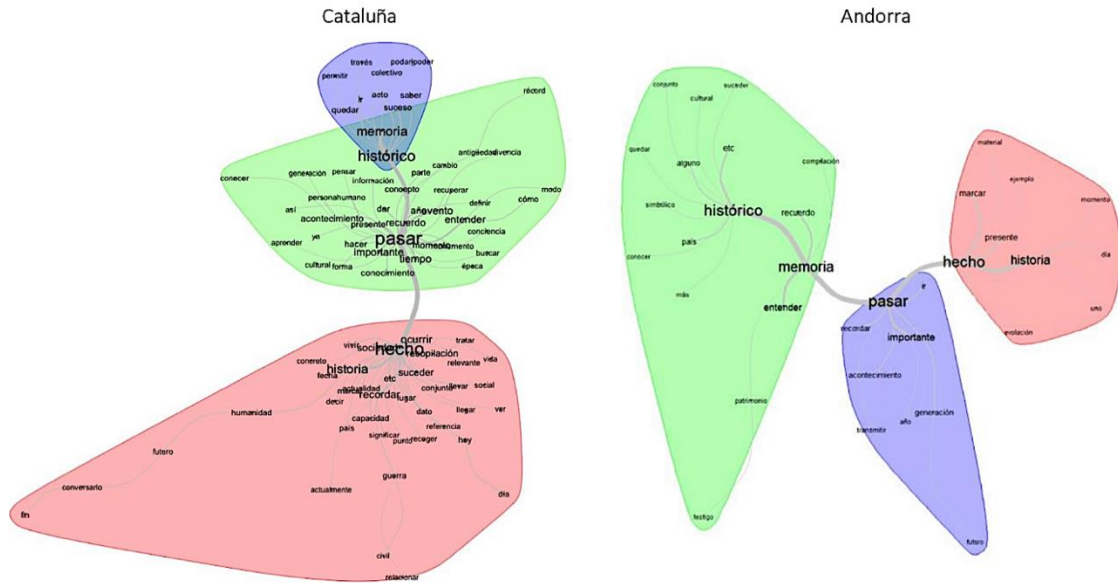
Cataluña

través
podar poder
permitir
colectivo
ir
quedar
acto
saber
suceso
memoria
récord
histórico
antigüedad vivencia
cambio
conecer
generación
pensar
parte
información
recuperar
modo
concepto
personahumano
definir
cómo
así
dar
año evento
acontecimiento
presente recuerdo
entender
conciencia
aprender
ya
pasar
hacer
momento
alimento
buscar
importante
tiempo
cultural
forma
época
conocimiento

ocurrir
vivir
sociedad
tratar
hecho
recopilación
vida
concreto
historia
relevante
fecha
etc
suceder
actualidad
social
marcar
conjunto
llevar
recordar
lugar
decir
humanidad
dato
llegar
ver
capacidad
país
referencia
significar
punto
recoger
hoy
futuro
conversarlo
actualmente
guerra
día
fin
civil
relacionar

Andorra

conjunto
suceder
cultural
quedar
etc
alguno
compilación
simbólico
histórico
recuerdo
país
memoria
conocer
más
entender
patrimonio
testigo

material
ejemplo
marcar
momento
presente
hecho
historia
día
uno
evolución

pasar
ir
recordar
importante
acontecimiento
generación
año
transmitir
futuro